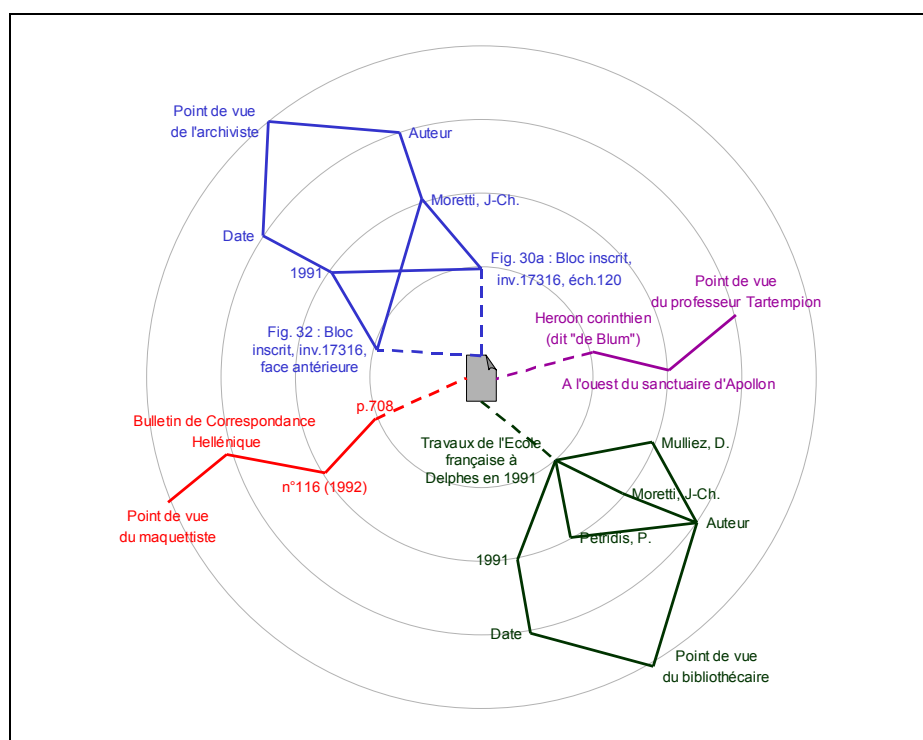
Point de vue
de l'archiviste

Auteur

Moretti, J-Ch.

Date

Fig. 30a : Bloc inscrit, inv.17316, éch.120

1991

Point de vue
du professeur Tartempion

Heroon corinthien
(dit "de Blum")

Fig. 32 : Bloc inscrit, inv.17316, face antérieure

A l'ouest du sanctuaire d'Apollon

p.708

Bulletin de Correspondance Hellénique

Travaux de l'Ecole française à Delphes en 1991

Mulliez, D.

n°116 (1992)

Moretti, J-Ch.

Point de vue
du maquettiste

Auteur

Petridis, P.

1991

Date

Point de vue
du bibliothécaire